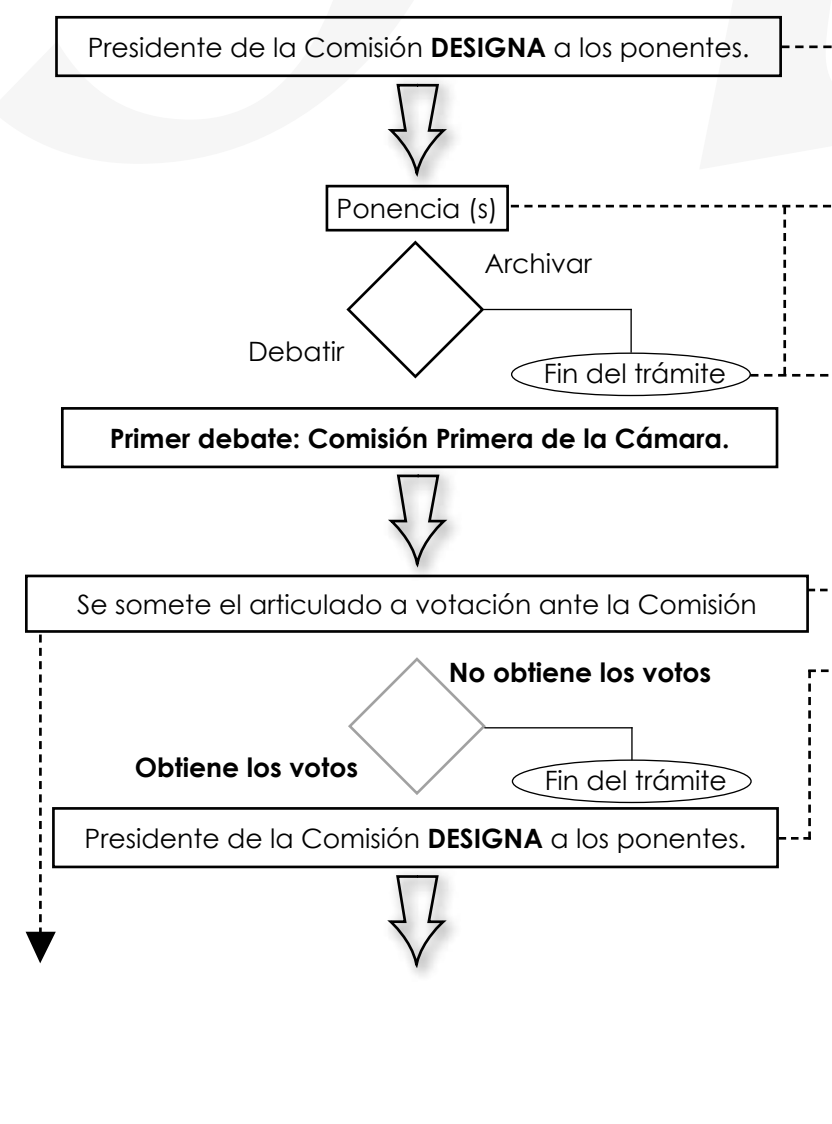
Presidente de la Comisión **DESIGNA** a los ponentes.

Ponencia (s)

Archivar

Debatir

Fin del trámite

**Primer debate: Comisión Primera de la Cámara.**

Se somete el articulado a votación ante la Comisión

**No obtiene los votos**

**Obtiene los votos**

Fin del trámite

Presidente de la Comisión **DESIGNA** a los ponentes.